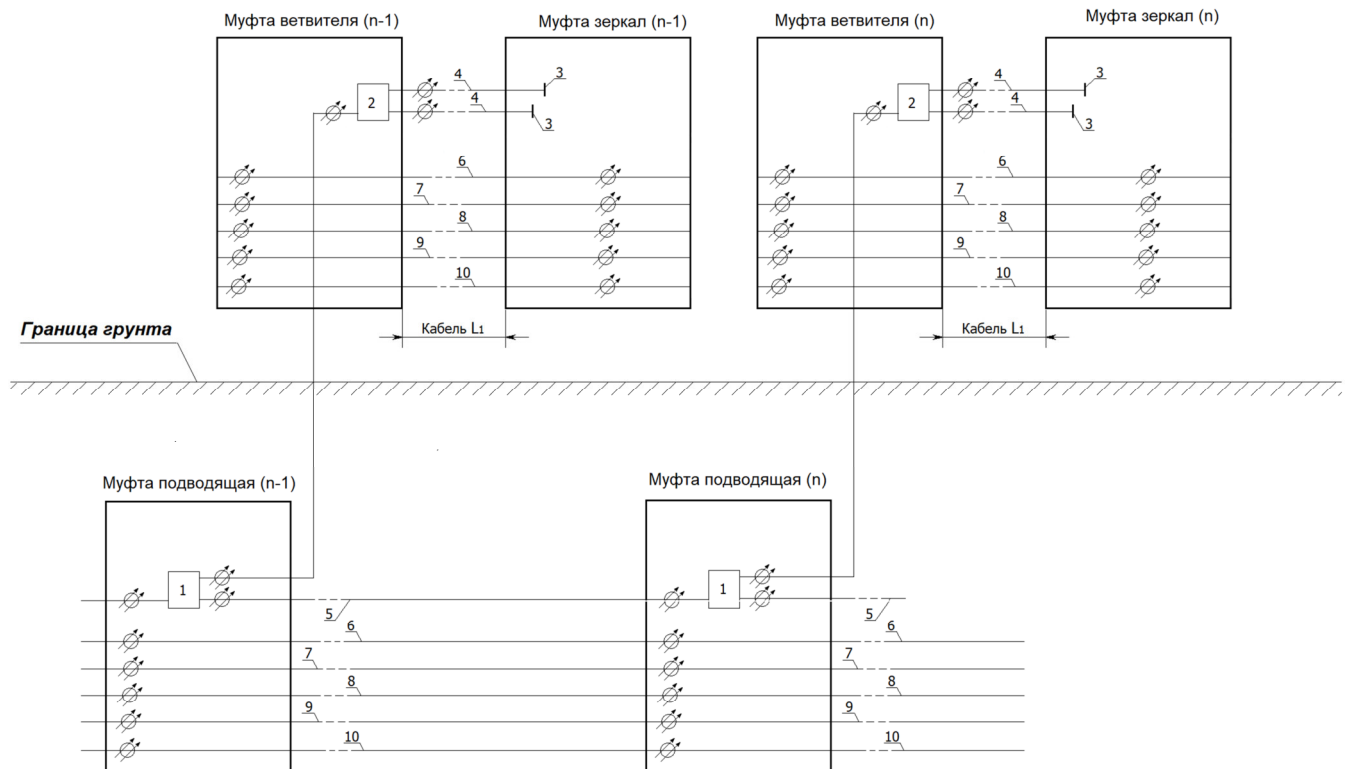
Муфта ветвителя (n-1)

Муфта зеркал (n-1)

Муфта ветвителя (n)

Муфта зеркал (n)

2

4

3

4

3

6

7

8

9

10

2

4

3

4

3

6

7

8

9

10

Кабель $L_1$

Кабель $L_1$

Граница грунта

Муфта подводящая (n-1)

Муфта подводящая (n)

1

5

6

7

8

9

10

1

5

6

7

8

9

10